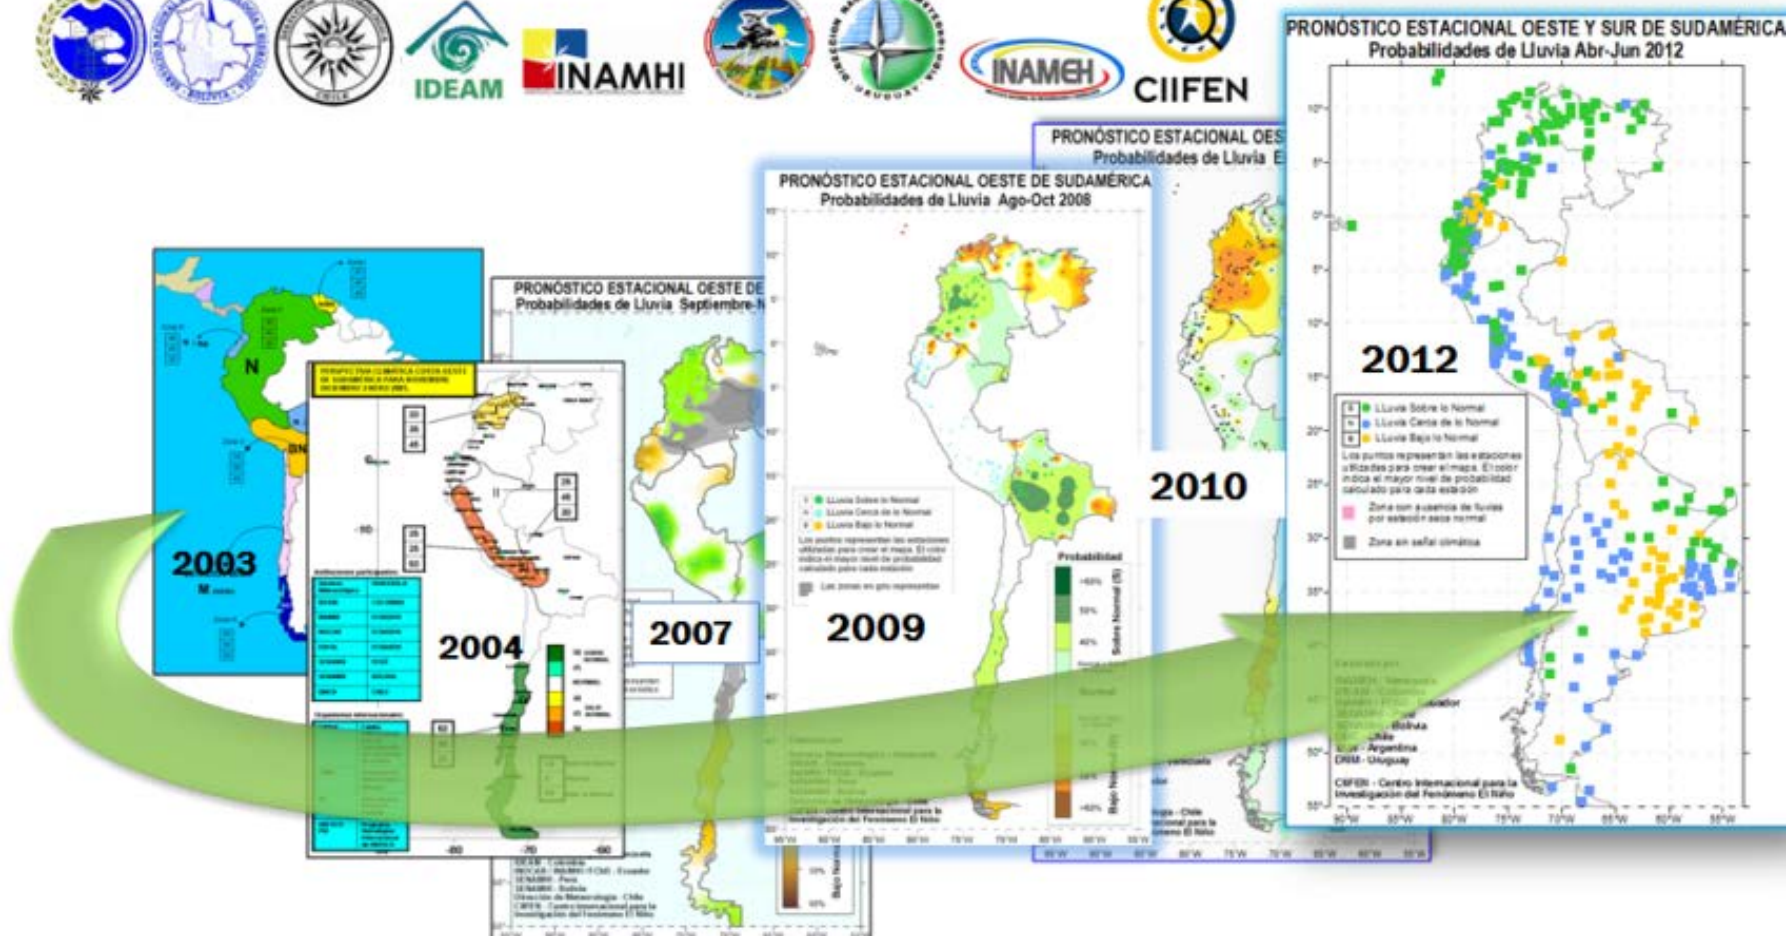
IDEAM

INAMHI

INAMEH

CIIFEN

PRONÓSTICO ESTACIONAL OESTE Y SUR DE SUDAMÉRICA
Probabilidades de Lluvia Abr-Jun 2012

PRONÓSTICO ESTACIONAL OES
Probabilidades de Lluvia E

PRONÓSTICO ESTACIONAL OESTE DE SUDAMÉRICA
Probabilidades de Lluvia Ago-Oct 2008

PRONÓSTICO ESTACIONAL OESTE DE
Probabilidades de Lluvia Septiembre-N

N

BN

2003

2004

2007

2009

2010

2012

Lluvia Sobre lo Normal
Lluvia Cerca de lo Normal
Lluvia Bajo lo Normal

Probabilidad

Sobre Normal

Normal

Bajo Normal

Zona sin señal climática

CIIFEN - Centro Internacional para la Investigación del Fenómeno El Niño